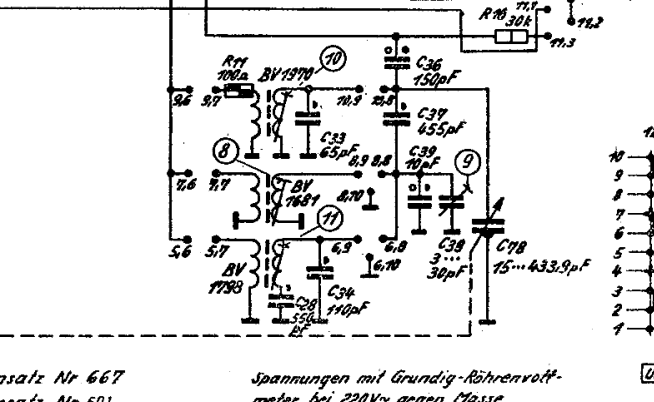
R16 30k
11,1
11,2
11,3
R11 100Ω
BV1970
10
9,6
9,7
10,9
10,8
C36 150pF
C37 455pF
C33 65pF
8,9
8,8
C39 10pF
9
8
7,6
7,7
BV 1681
8,10
11
5,6
5,7
BV 1798
6,9
6,8
6,10
C38 3…30pF
C78 15…433,9pF
C34 110pF
C28 550pF
10
9
8
7
6
5
4
3
2
1
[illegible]nsatz Nr 667
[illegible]satz Nr 501
Spannungen mit Grundig-Röhrenvoltmeter bei 220V~ gegen Masse
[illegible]